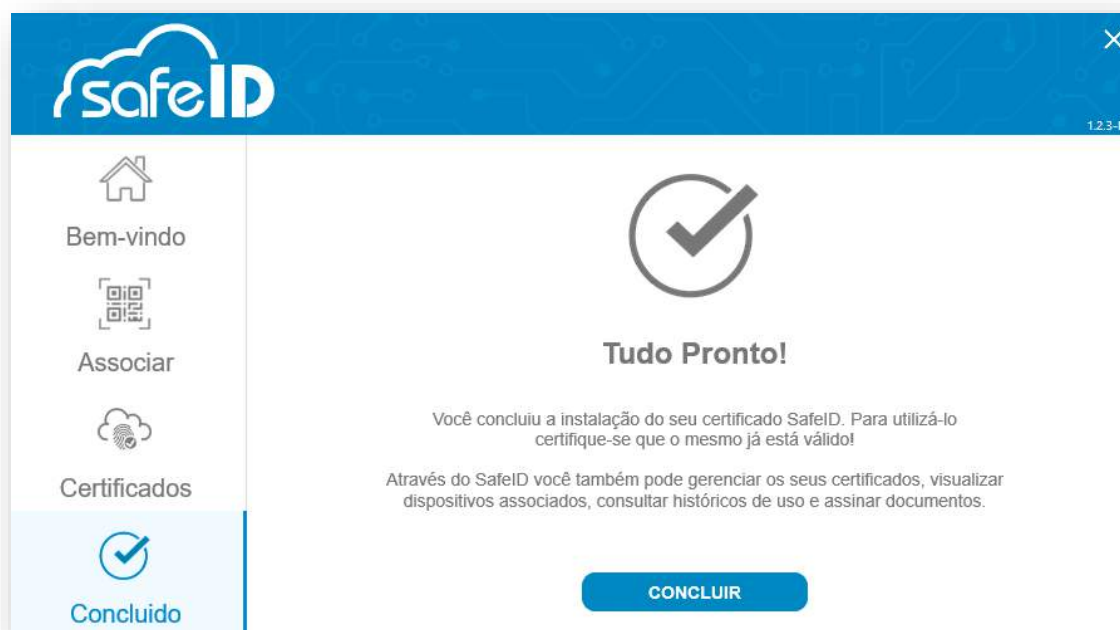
safeID

×

1.2.3-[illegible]

Bem-vindo

Associar

Certificados

Concluido

Tudo Pronto!

Você concluiu a instalação do seu certificado SafeID. Para utilizá-lo certifique-se que o mesmo já está válido!

Através do SafeID você também pode gerenciar os seus certificados, visualizar dispositivos associados, consultar históricos de uso e assinar documentos.

CONCLUIR